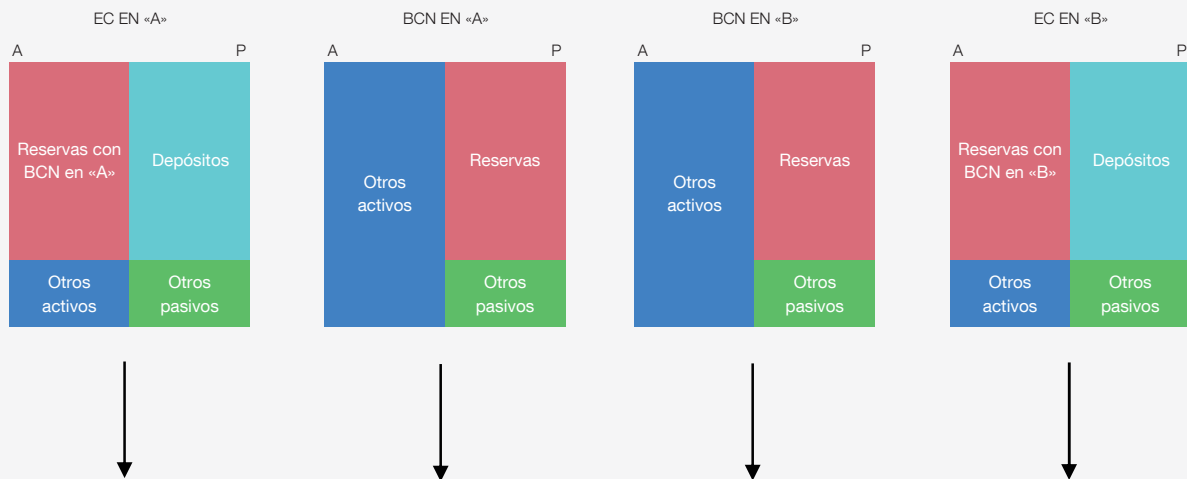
EC EN «A»

A P

Reservas con BCN en «A»

Depósitos

Otros activos

Otros pasivos

BCN EN «A»

A P

Otros activos

Reservas

Otros pasivos

BCN EN «B»

A P

Otros activos

Reservas

Otros pasivos

EC EN «B»

A P

Reservas con BCN en «B»

Depósitos

Otros activos

Otros pasivos